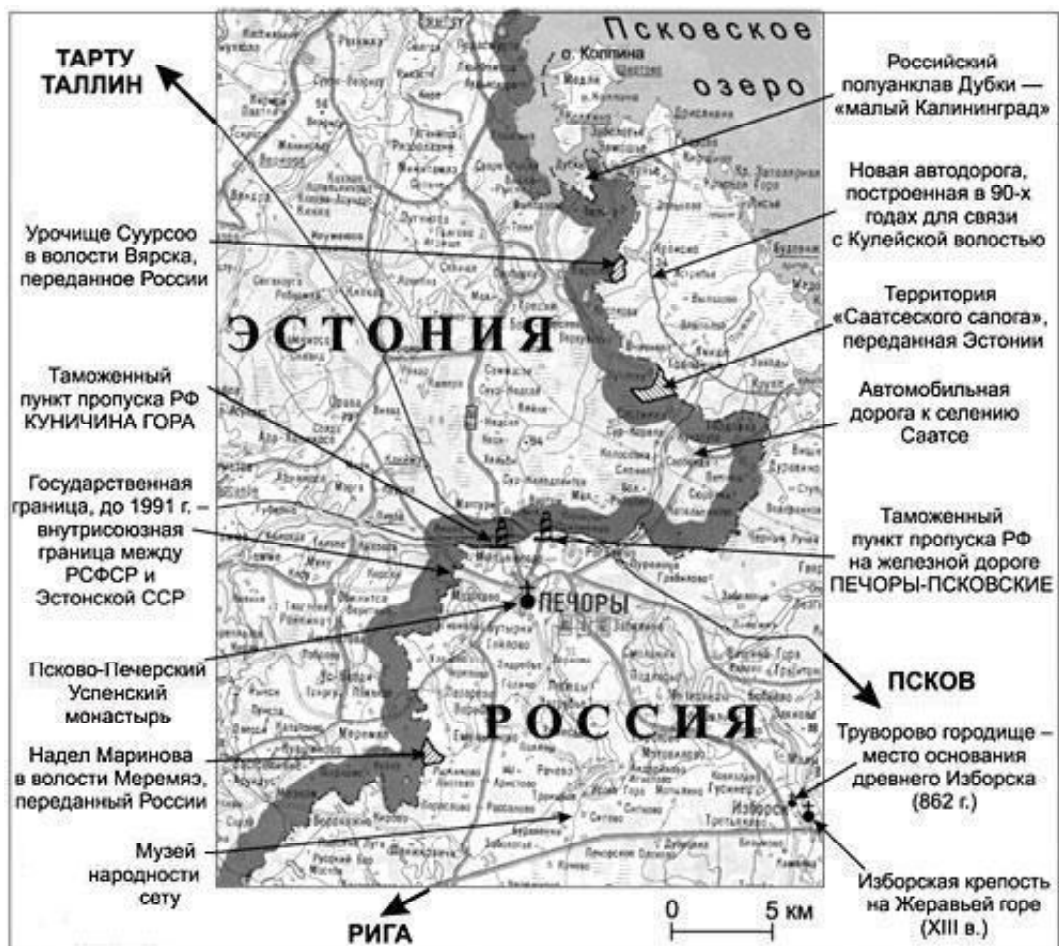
ТАРТУ
ТАЛЛИН

Псковское озеро

о. Колпина

Российский полуанклав Дубки — «малый Калининград»

Новая автодорога, построенная в 90-х годах для связи с Кулейской волостью

Урочище Суурсоо в волости Вярска, переданное России

ЭСТОНИЯ

Территория «Саатсеского сапога», переданная Эстонии

Таможенный пункт пропуска РФ КУНИЧИНА ГОРА

Автомобильная дорога к селению Саатсе

Государственная граница, до 1991 г. – внутрисоюзная граница между РСФСР и Эстонской ССР

Таможенный пункт пропуска РФ на железной дороге ПЕЧОРЫ-ПСКОВСКИЕ

ПЕЧОРЫ

Псково-Печерский Успенский монастырь

ПСКОВ

РОССИЯ

Труворово городище – место основания древнего Изборска (862 г.)

Надел Маринова в волости Меремяэ, переданный России

Музей народности сету

Изборская крепость на Жеравьей горе (XIII в.)

0 5 км

РИГА